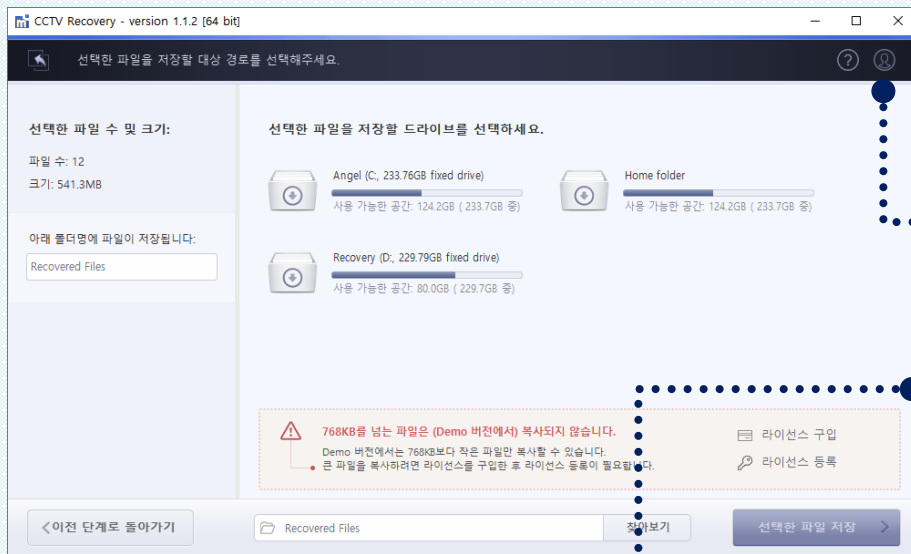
CCTV Recovery - version 1.1.2 [64 bit]

선택한 파일을 저장할 대상 경로를 선택해주세요.

선택한 파일 수 및 크기:

파일 수: 12

크기: 541.3MB

아래 폴더명에 파일이 저장됩니다:

Recovered Files

선택한 파일을 저장할 드라이브를 선택하세요.

Angel (C:, 233.76GB fixed drive)

사용 가능한 공간: 124.2GB ( 233.7GB 중)

Home folder

사용 가능한 공간: 124.2GB ( 233.7GB 중)

Recovery (D:, 229.79GB fixed drive)

사용 가능한 공간: 80.0GB ( 229.7GB 중)

768KB를 넘는 파일은 (Demo 버전에서) 복사되지 않습니다.

Demo 버전에서는 768KB보다 작은 파일만 복사할 수 있습니다.

큰 파일을 복사하려면 라이선스를 구입한 후 라이선스 등록이 필요합니다.

라이선스 구입

라이선스 등록

이전 단계로 돌아가기

Recovered Files

찾아보기

선택한 파일 저장